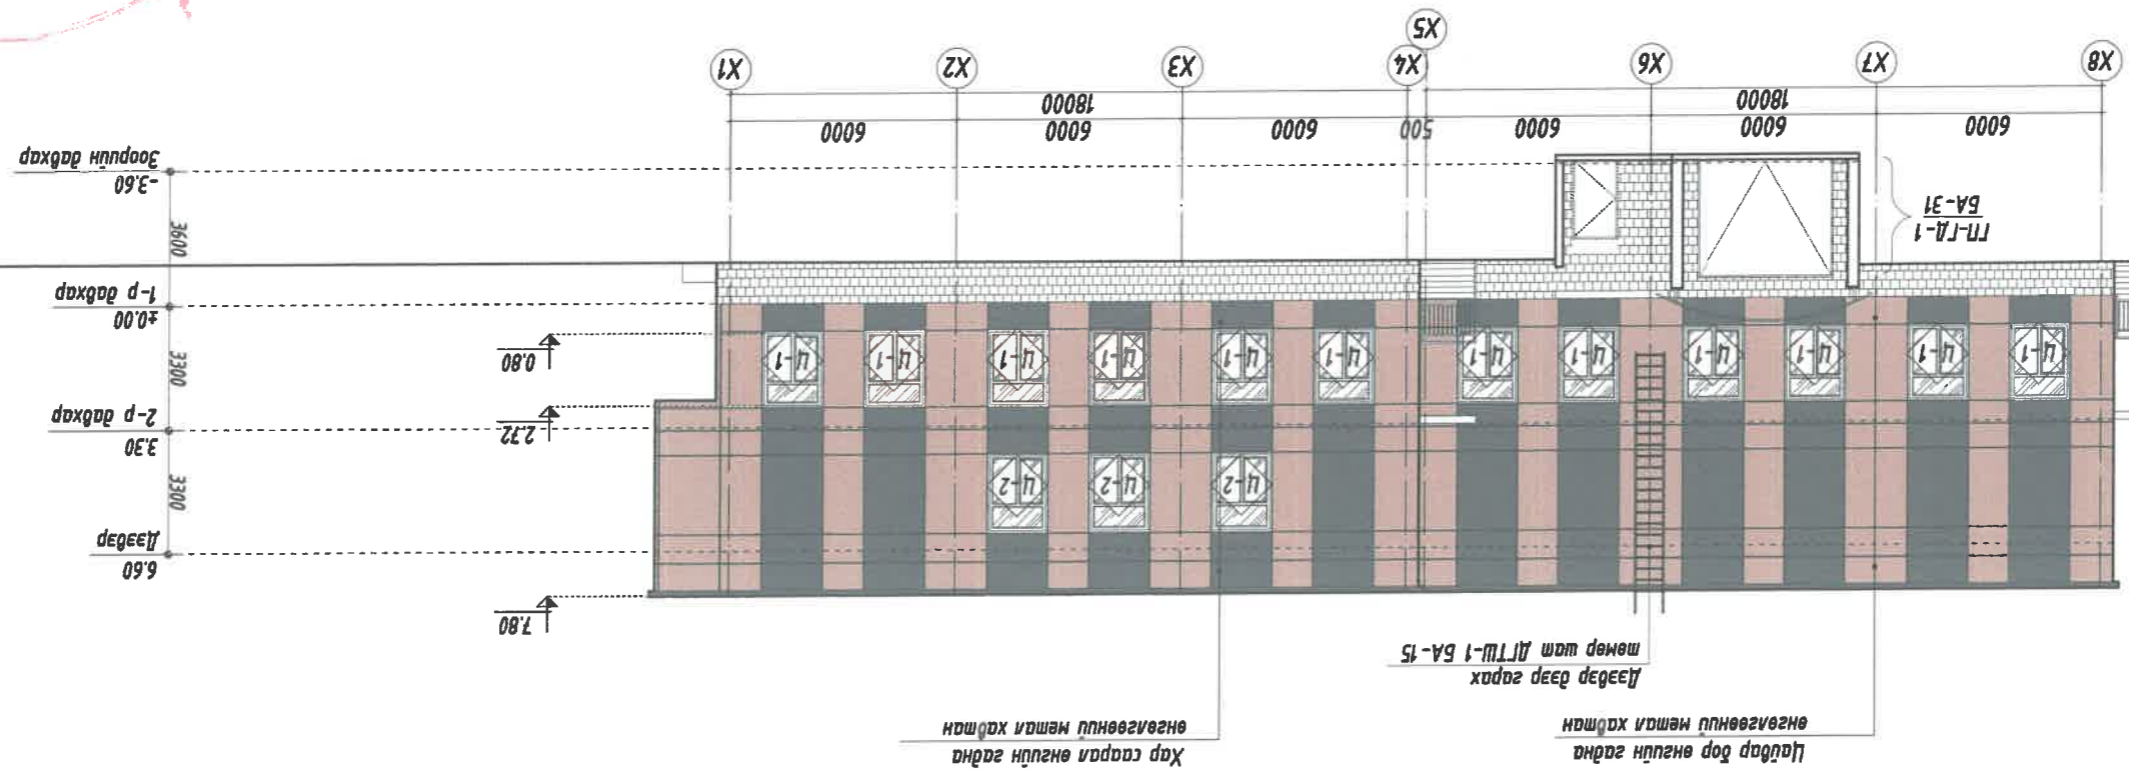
X5
X1 X2 X3 X4 X6 X7 X8
18000
18000
6000 6000 6000 500 6000 6000 6000
Зоорийн давхар
-3.60
3600
ГП-ГД-1
БА-31
1-р давхар
±0.00
3300
0.80
Ц-1 Ц-1 Ц-1 Ц-1 Ц-1 Ц-1 Ц-1 Ц-1 Ц-1 Ц-1 Ц-1 Ц-1
2-р давхар
3.30
2.72
3300
Ц-2 Ц-2 Ц-2
Дээвэр
6.60
7.80
Дээвэр гарах
метал шат ДГШ-1 БА-15
Хар саарал өнгийн хавтан
элементэн металл хавтан
Цайвар бор өнгийн хавтан
элементэн металл хавтан